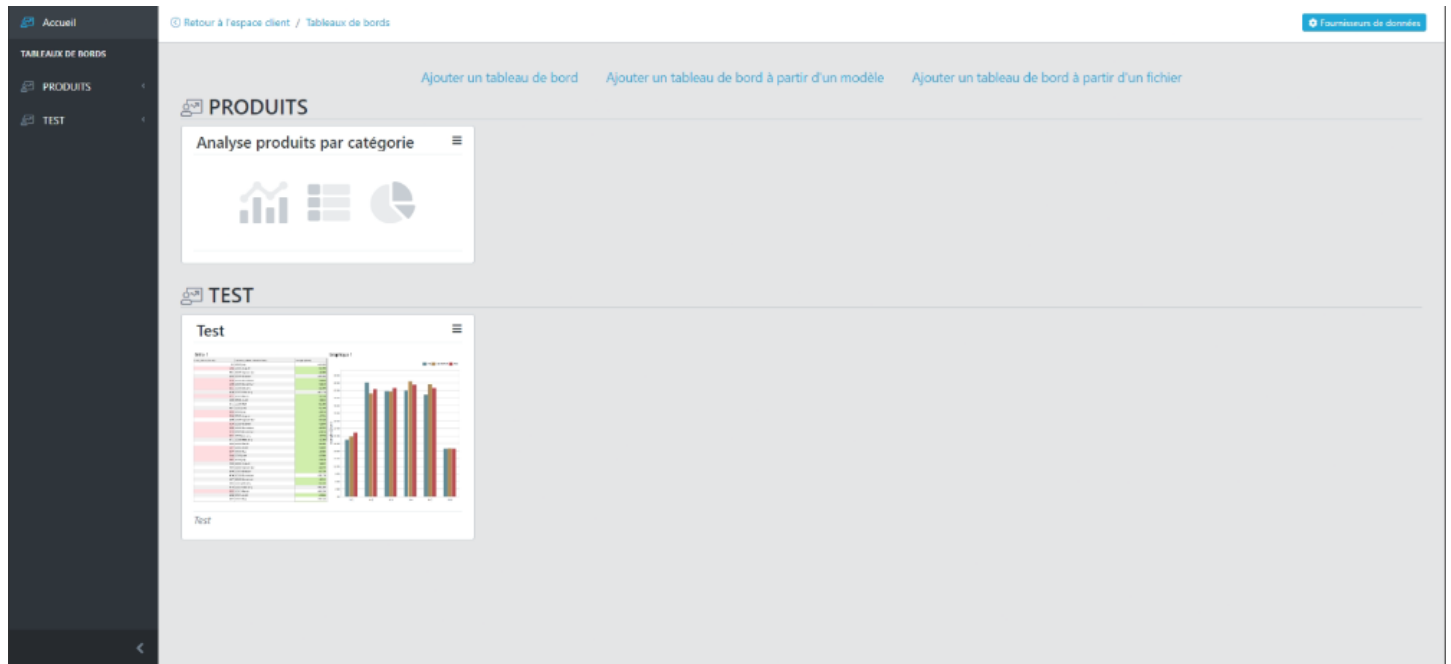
Accueil

TABLEAUX DE BORDS

PRODUITS

TEST

Retour à l'espace client / Tableaux de bords

Fournisseurs de données

Ajouter un tableau de bord   Ajouter un tableau de bord à partir d'un modèle   Ajouter un tableau de bord à partir d'un fichier

PRODUITS

Analyse produits par catégorie

TEST

Test

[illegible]

Test